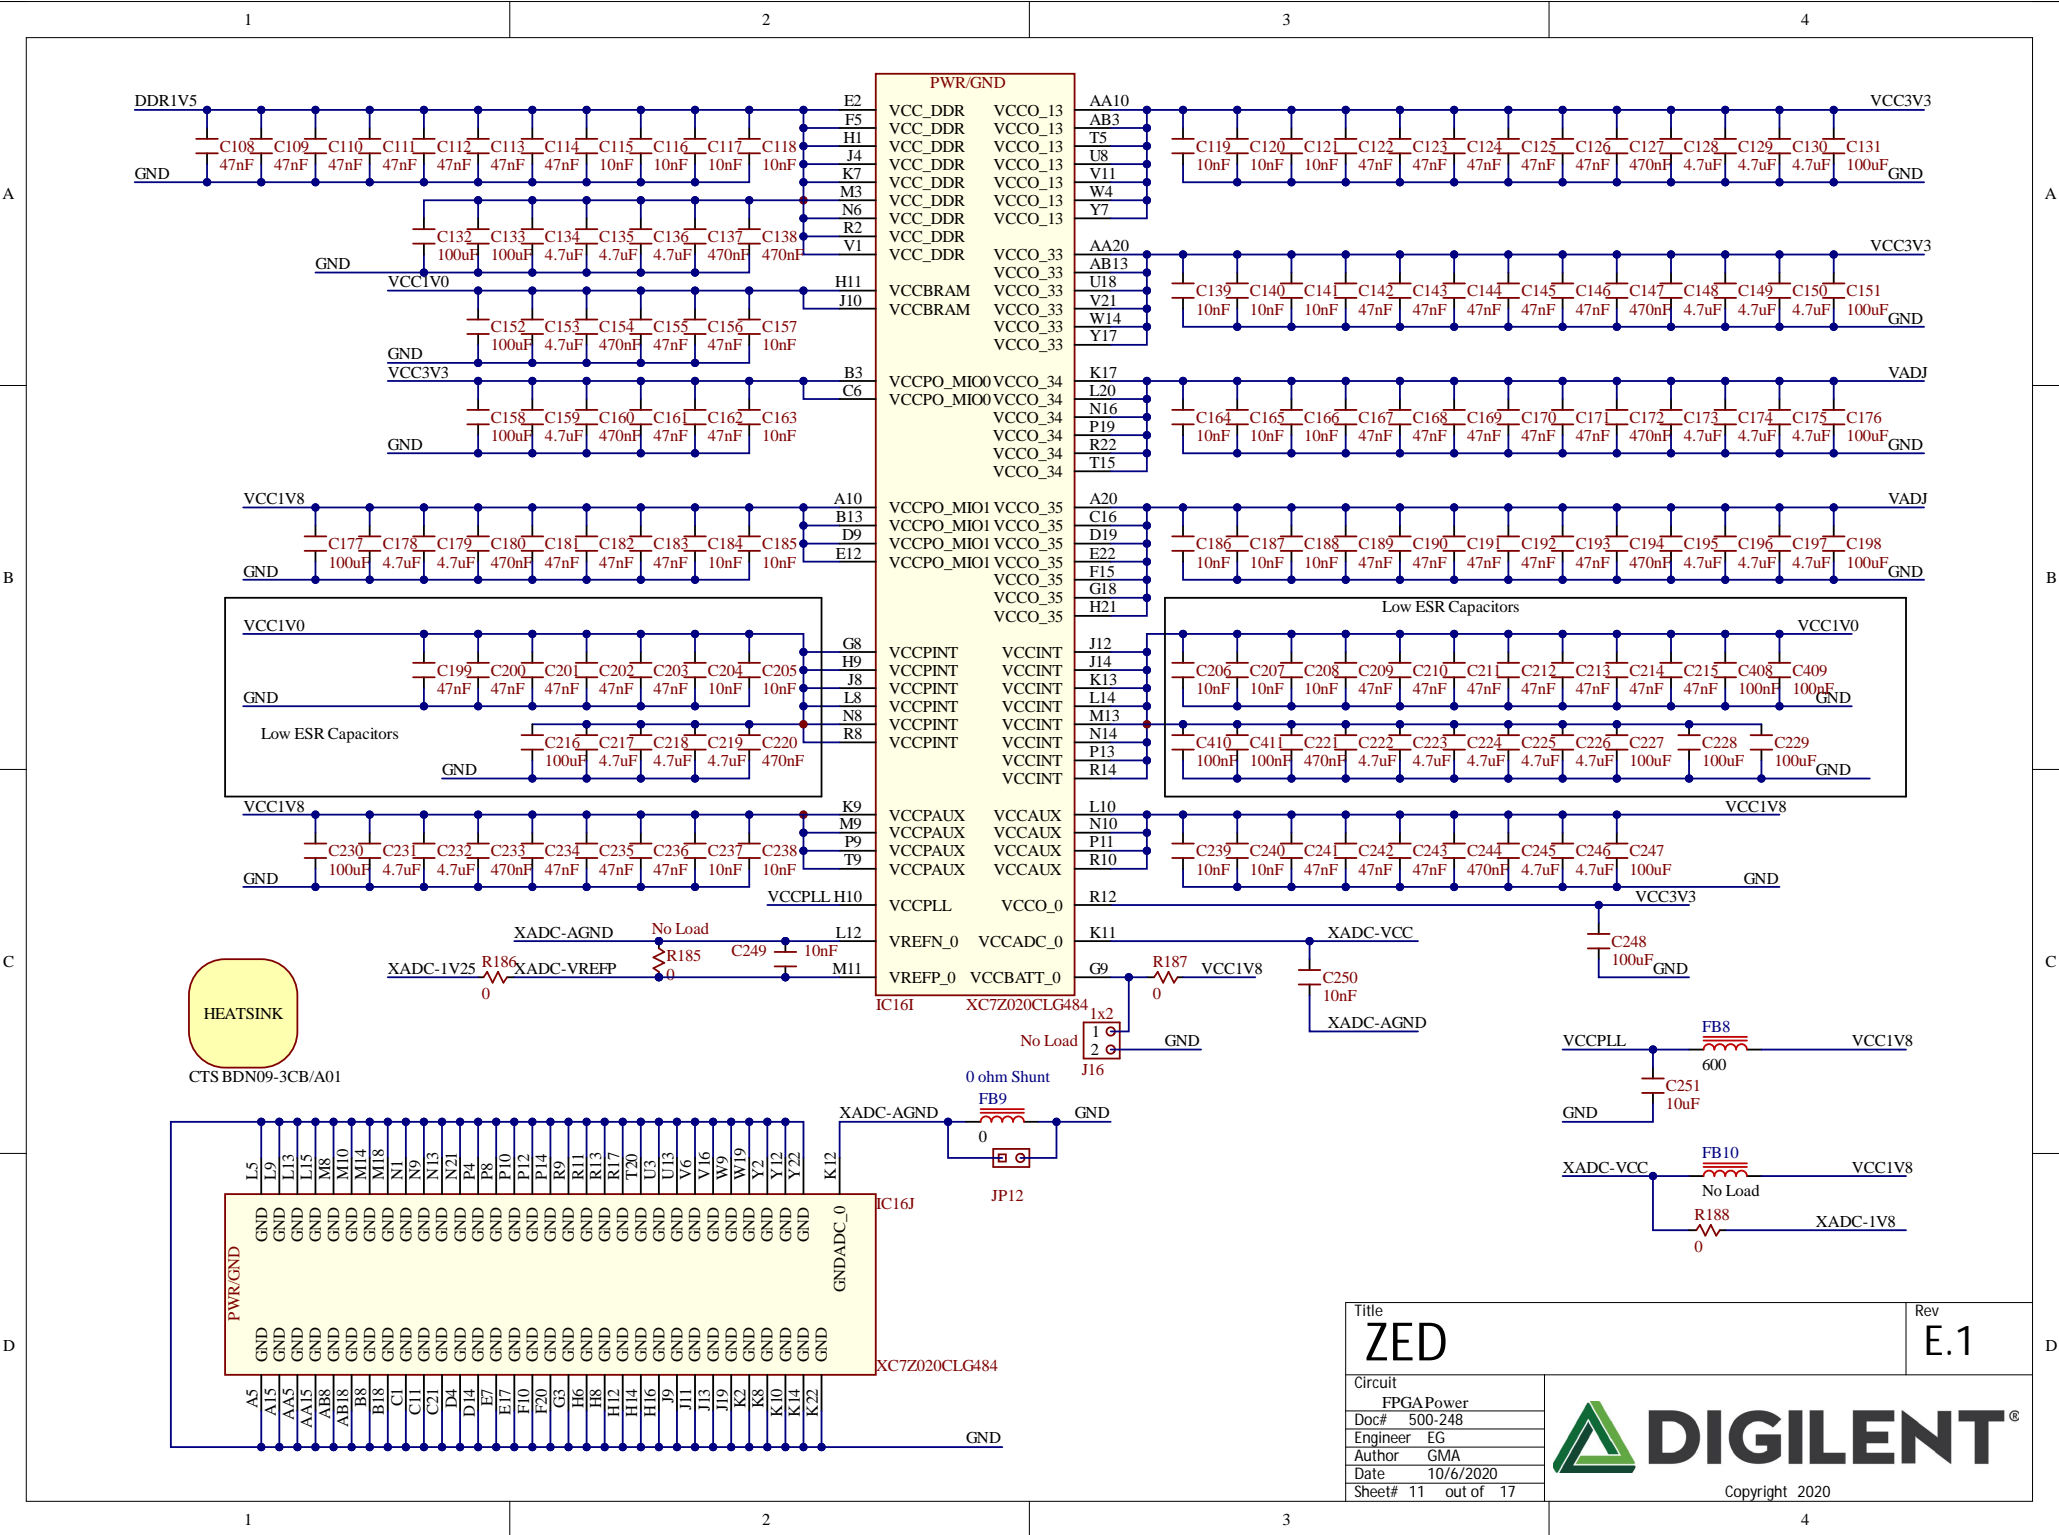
1 2 3 4

A B C D

PWR/GND

DDR1V5 E2 F5 H1 J4 K7 M3 N6 R2 V1
GND
C108 47nF C109 47nF C110 47nF C111 47nF C112 47nF C113 47nF C114 47nF C115 10nF C116 10nF C117 10nF C118 10nF
C132 100uF C133 100uF C134 4.7uF C135 4.7uF C136 4.7uF C137 470nF C138 470nF
GND
VCC1V0 H11 J10
C152 100uF C153 4.7uF C154 470nF C155 47nF C156 47nF C157 10nF
GND
VCC3V3 B3 C6
C158 100uF C159 4.7uF C160 470nF C161 47nF C162 47nF C163 10nF
GND

VCC_DDR VCC_DDR VCC_DDR VCC_DDR VCC_DDR VCC_DDR VCC_DDR VCC_DDR VCC_DDR
VCCBRAM VCCBRAM
VCCPO_MIO0 VCCPO_MIO0
VCCO_13 VCCO_13 VCCO_13 VCCO_13 VCCO_13 VCCO_13 VCCO_13
VCCO_33 VCCO_33 VCCO_33 VCCO_33 VCCO_33 VCCO_33
VCCO_34 VCCO_34 VCCO_34 VCCO_34 VCCO_34 VCCO_34

AA10 AB3 T5 U8 V11 W4 Y7 VCC3V3
C119 10nF C120 10nF C121 10nF C122 47nF C123 47nF C124 47nF C125 47nF C126 47nF C127 470nF C128 4.7uF C129 4.7uF C130 4.7uF C131 100uF GND
AA20 AB13 U18 V21 W14 Y17 VCC3V3
C139 10nF C140 10nF C141 10nF C142 47nF C143 47nF C144 47nF C145 47nF C146 47nF C147 470nF C148 4.7uF C149 4.7uF C150 4.7uF C151 100uF GND
K17 L20 N16 P19 R22 T15 VADJ
C164 10nF C165 10nF C166 10nF C167 47nF C168 47nF C169 47nF C170 47nF C171 47nF C172 470nF C173 4.7uF C174 4.7uF C175 4.7uF C176 100uF GND

VCC1V8 A10 B13 D9 E12
C177 100uF C178 4.7uF C179 4.7uF C180 470nF C181 47nF C182 47nF C183 47nF C184 10nF C185 10nF
GND
VCCPO_MIO1 VCCPO_MIO1 VCCPO_MIO1 VCCPO_MIO1
VCCO_35 VCCO_35 VCCO_35 VCCO_35 VCCO_35 VCCO_35 VCCO_35 VCCO_35
A20 C16 D19 E22 F15 G18 H21 VADJ
C186 10nF C187 10nF C188 10nF C189 47nF C190 47nF C191 47nF C192 47nF C193 47nF C194 470nF C195 4.7uF C196 4.7uF C197 4.7uF C198 100uF GND

VCC1V0 G8 H9 J8 L8 N8 R8
C199 47nF C200 47nF C201 47nF C202 47nF C203 47nF C204 10nF C205 10nF
GND
Low ESR Capacitors
C216 100uF C217 4.7uF C218 4.7uF C219 4.7uF C220 470nF
GND
VCCPINT VCCPINT VCCPINT VCCPINT VCCPINT VCCPINT
VCCINT VCCINT VCCINT VCCINT VCCINT VCCINT VCCINT VCCINT
Low ESR Capacitors
J12 J14 K13 L14 M13 N14 P13 R14 VCC1V0
C206 10nF C207 10nF C208 10nF C209 47nF C210 47nF C211 47nF C212 47nF C213 47nF C214 47nF C215 47nF C408 100nF C409 100nF GND
C410 100nF C411 100nF C221 470nF C222 4.7uF C223 4.7uF C224 4.7uF C225 4.7uF C226 4.7uF C227 100uF C228 100uF C229 100uF GND

VCC1V8 K9 M9 P9 T9
C230 100uF C231 4.7uF C232 4.7uF C233 470nF C234 47nF C235 47nF C236 47nF C237 10nF C238 10nF
GND
VCCPAUX VCCPAUX VCCPAUX VCCPAUX
VCCAUX VCCAUX VCCAUX VCCAUX
L10 N10 P11 R10 VCC1V8
C239 10nF C240 10nF C241 47nF C242 47nF C243 47nF C244 470nF C245 4.7uF C246 4.7uF C247 100uF
GND

VCCPLL H10 VCCPLL VCCO_0 R12 VCC3V3
C248 100uF GND
XADC-AGND No Load L12 VREFN_0 VCCADC_0 K11 XADC-VCC
R185 C249 10nF
XADC-1V25 R186 0 XADC-VREFP 0 M11 VREFP_0 VCCBATT_0 G9 R187 0 VCC1V8
C250 10nF
XADC-AGND
IC16I XC7Z020CLG484
1x2 1 2 No Load J16 GND

HEATSINK
CTS BDN09-3CB/A01

0 ohm Shunt
XADC-AGND FB9 0 GND
JP12

VCCPLL FB8 600 VCC1V8
C251 10uF
GND
XADC-VCC FB10 No Load VCC1V8
R188 0 XADC-1V8

L5 L9 L13 L15 M8 M10 M14 M18 N1 N9 N13 N21 P4 P8 P10 P12 P14 R11 R13 R17 T20 U3 U13 V6 V16 W9 W19 Y2 Y12 Y22 K12
IC16J
GND GND GND GND GND GND GND GND GND GND GND GND GND GND GND GND GND GND GND GND GND GND GND GND GND GND GND GND GND GND GNDADC_0
PWR/GND
GND GND GND GND GND GND GND GND GND GND GND GND GND GND GND GND GND GND GND GND GND GND GND GND GND GND GND GND GND GND GND GND
XC7Z020CLG484
A5 A15 AA5 AA15 AB8 AB18 B8 B18 C1 C11 C21 D4 D14 E7 E17 F10 F20 G3 H6 H8 H12 H14 H16 J9 J11 J13 J19 K2 K8 K10 K14 K22
GND

Title
ZED
Rev
E.1
Circuit
FPGA Power
Doc# 500-248
Engineer EG
Author GMA
Date 10/6/2020
Sheet# 11 out of 17
DIGILENT®
Copyright 2020